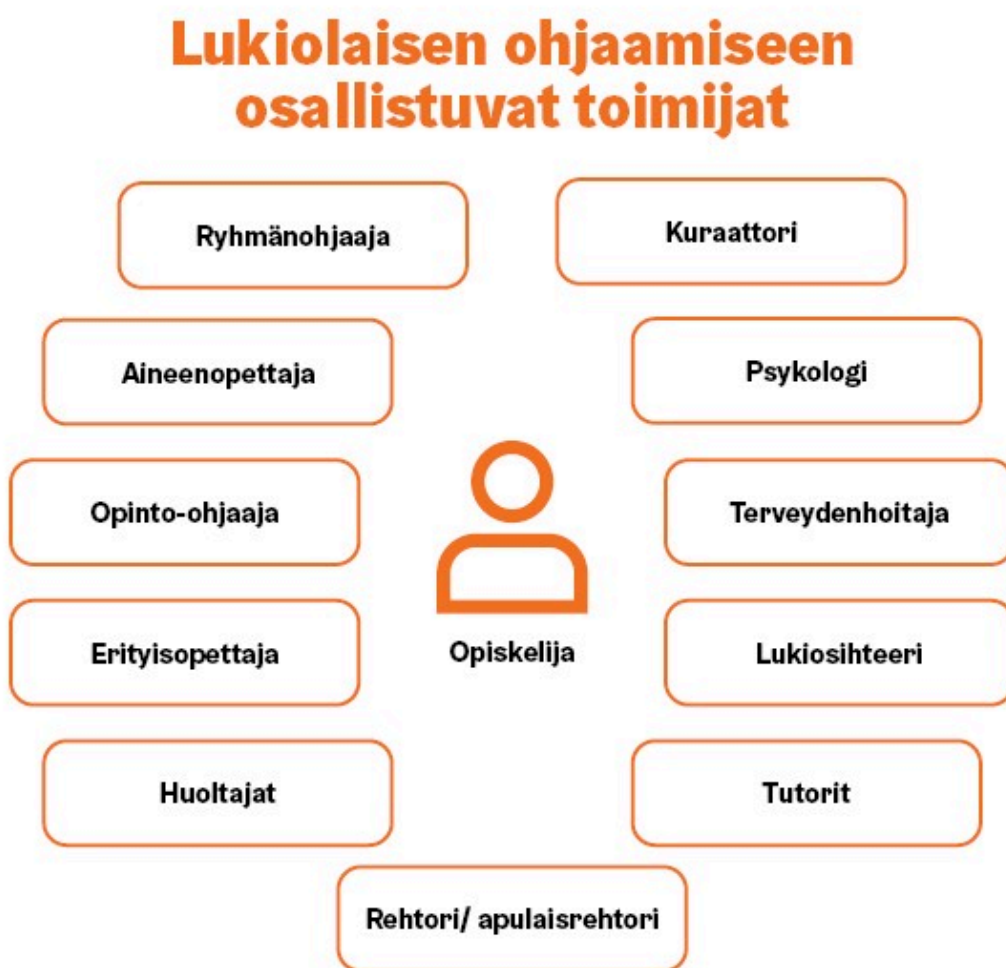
Lukiolaisen ohjaamiseen osallistuvat toimijat

Ryhmänohjaaja

Kuraattori

Aineenopettaja

Psykologi

Opinto-ohjaaja

Terveydenhoitaja

Erityisopettaja

Opiskelija

Lukiosihteeri

Huoltajat

Tutorit

Rehtori/ apulaisrehtori